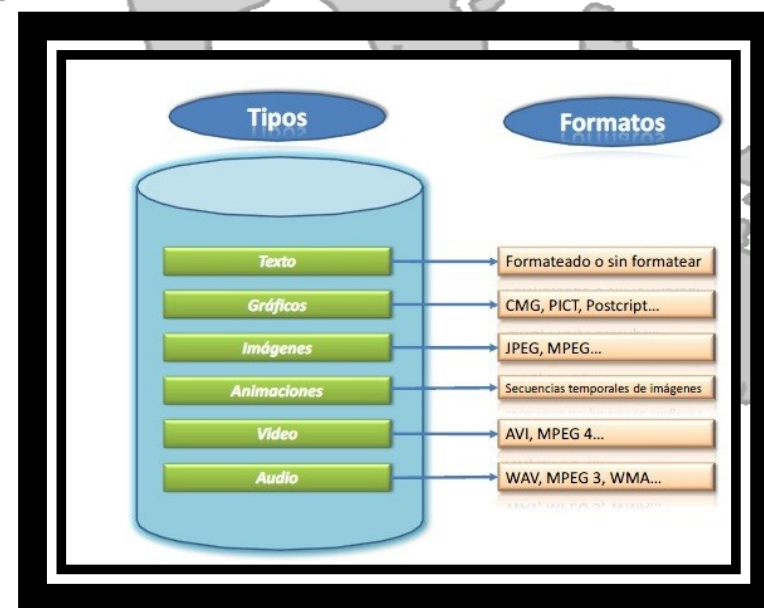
Tipos

Formatos

Texto

Formateado o sin formatear

Gráficos

CMG, PICT, Postcript...

Imágenes

JPEG, MPEG...

Animaciones

Secuencias temporales de imágenes

Video

AVI, MPEG 4...

Audio

WAV, MPEG 3, WMA...